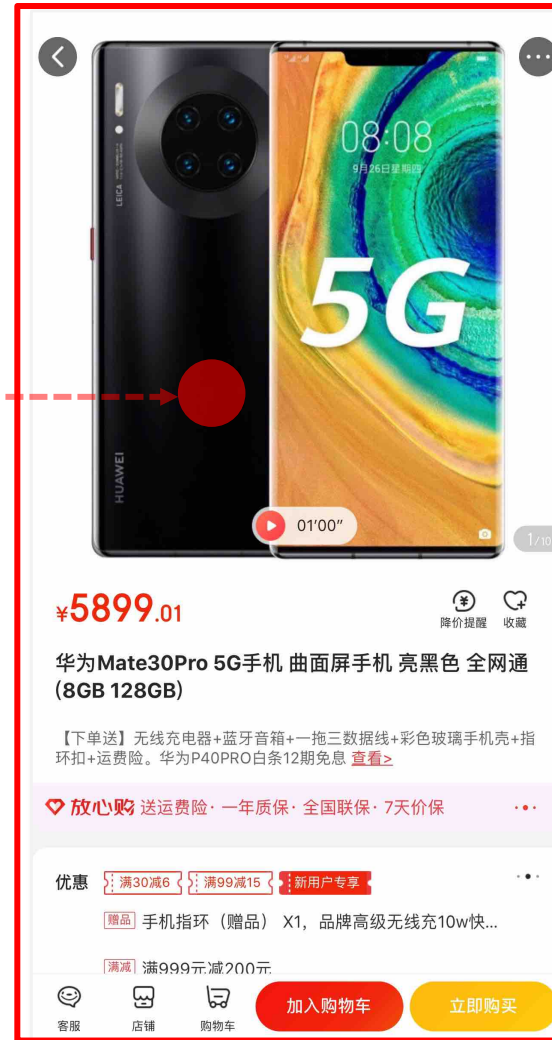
08:08
9月26日 星期四

5G

LEICA

HUAWEI

01'00"

1/10

¥5899.01

降价提醒 收藏

华为Mate30Pro 5G手机 曲面屏手机 亮黑色 全网通 (8GB 128GB)

【下单送】无线充电器+蓝牙音箱+一拖三数据线+彩色玻璃手机壳+指环扣+运费险。华为P40PRO白条12期免息 查看>

放心购 送运费险 · 一年质保 · 全国联保 · 7天价保

优惠 满30减6 满99减15 新用户专享

赠品 手机指环(赠品) X1,品牌高级无线充10w快...

满减 满999元减200元

客服 店铺 购物车 加入购物车 立即购买